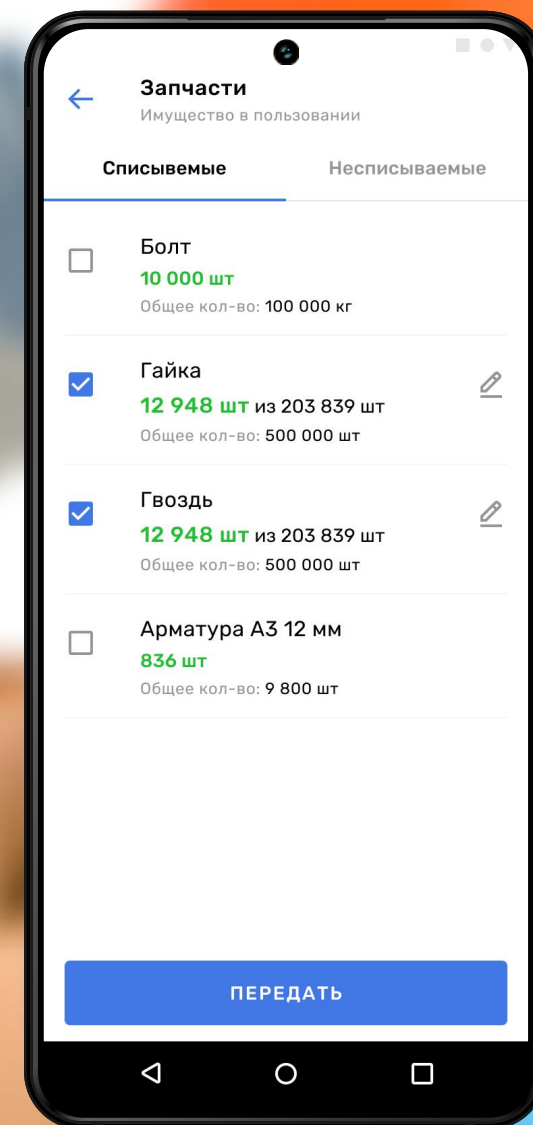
Запчасти
Имущество в пользовании

Списывемые | Несписываемые

Болт
10 000 шт
Общее кол-во: 100 000 кг

Гайка
12 948 шт из 203 839 шт
Общее кол-во: 500 000 шт

Гвоздь
12 948 шт из 203 839 шт
Общее кол-во: 500 000 шт

Арматура А3 12 мм
836 шт
Общее кол-во: 9 800 шт

ПЕРЕДАТЬ